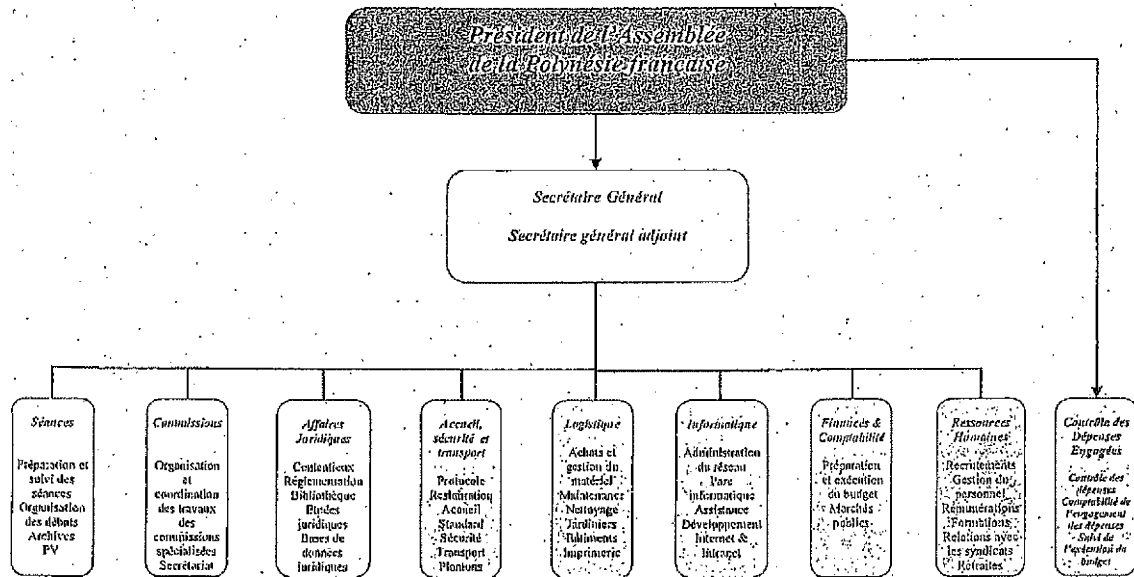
Président de l'Assemblée de la Polynésie française

Secrétaire Général

Secrétaire général adjoint

Séances

Préparation et suivi des séances
Organisation des débats
Archives
PV

Commissions

Organisation et coordination des travaux des commissions spécialisées
Secrétariat

Affaires Juridiques

Contentieux
Réglementation
Bibliothèque
Etudes juridiques
Bases de données juridiques

Accueil, sécurité et transport

Protocole
Restauration
Accueil
Standard
Sécurité
Transport
Plantons

Logistique

Achats et gestion du matériel
Maintenance
Nettoyage
Jardiniers
Bâtiments
Imprimerie

Informatique

Administration du réseau
Parc informatique
Assistance
Développement Internet & Intranet

Finances & Comptabilité

Préparation et exécution du budget
Marchés publics

Ressources Humaines

Recrutements
Gestion du personnel
Rémunérations
Formations
Relations avec les syndicats
Retraites

Contrôle des Dépenses Engagées

Contrôle des dépenses
Comptabilité de l'engagement des dépenses
Suivi de l'exécution du budget